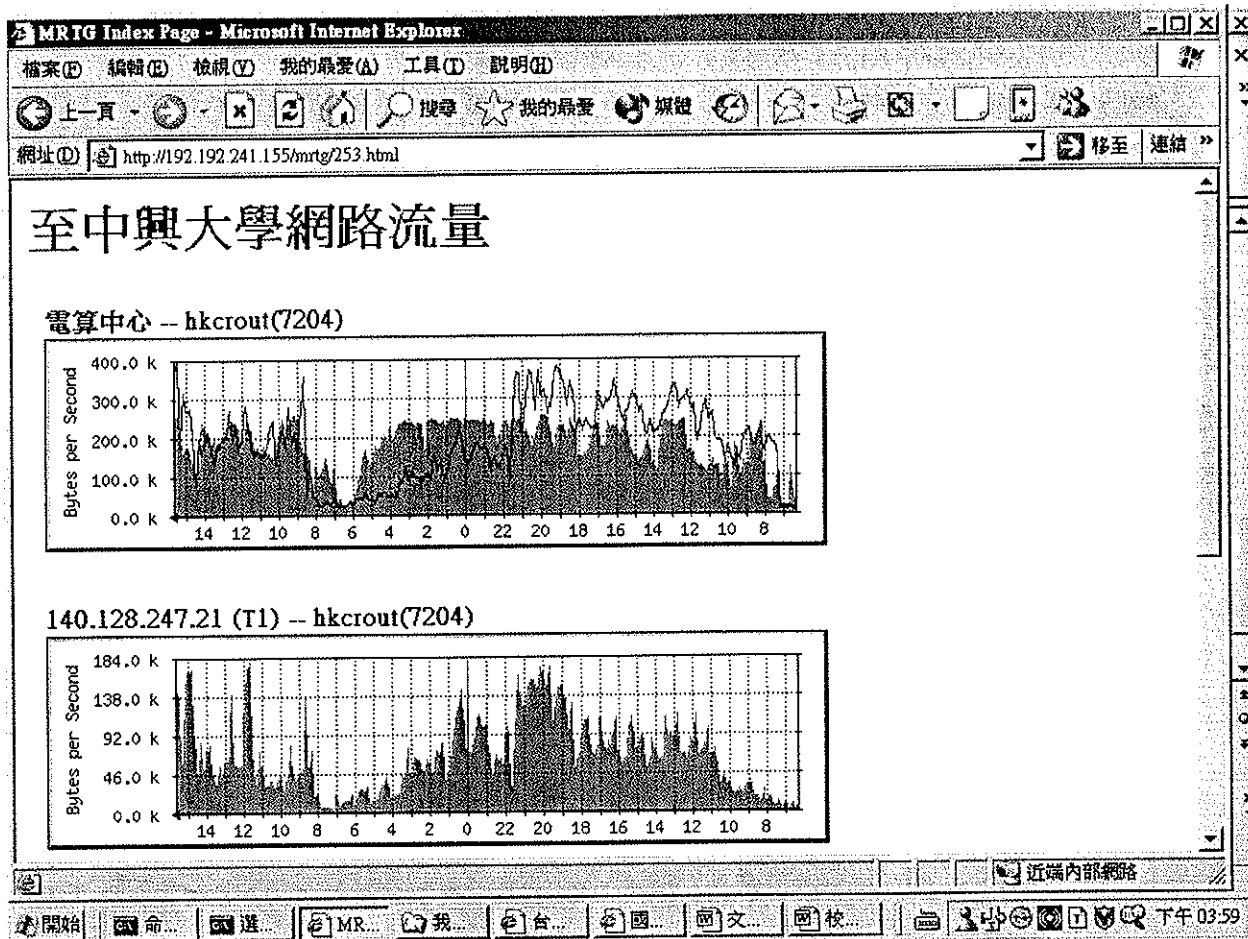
MRTG Index Page - Microsoft Internet Explorer

檔案(F) 編輯(E) 檢視(V) 我的最愛(A) 工具(T) 說明(H)

上一頁 搜尋 我的最愛 媒體

網址(D) http://192.192.241.155/mrtg/253.html 移至 連結 »

至中興大學網路流量

電算中心 -- hkcrout(7204)

Bytes per Second
400.0 k
300.0 k
200.0 k
100.0 k
0.0 k
14 12 10 8 6 4 2 0 22 20 18 16 14 12 10 8

140.128.247.21 (T1) -- hkcrout(7204)

Bytes per Second
184.0 k
138.0 k
92.0 k
46.0 k
0.0 k
14 12 10 8 6 4 2 0 22 20 18 16 14 12 10 8

近端內部網路

開始 命... 進... MR... 我... 台... 國... 文... 校... 下午 03:59